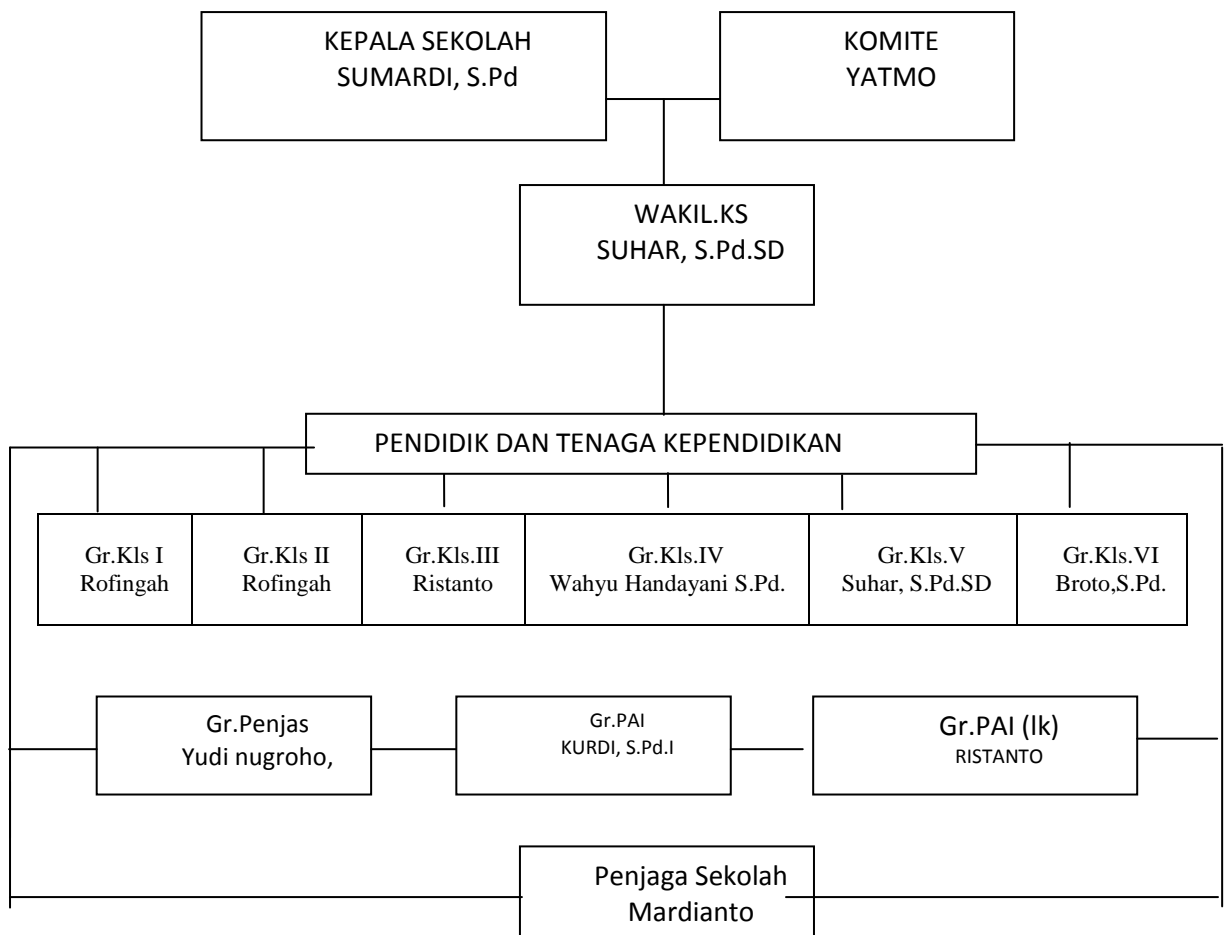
KEPALA SEKOLAH
SUMARDI, S.Pd

KOMITE
YATMO

WAKIL.KS
SUHAR, S.Pd.SD

PENDIDIK DAN TENAGA KEPENDIDIKAN

Gr.Kls I
Rofingah

Gr.Kls II
Rofingah

Gr.Kls.III
Ristanto

Gr.Kls.IV
Wahyu Handayani S.Pd.

Gr.Kls.V
Suhar, S.Pd.SD

Gr.Kls.VI
Broto,S.Pd.

Gr.Penjas
Yudi nugroho,

Gr.PAI
KURDI, S.Pd.I

Gr.PAI (lk)
RISTANTO

Penjaga Sekolah
Mardianto